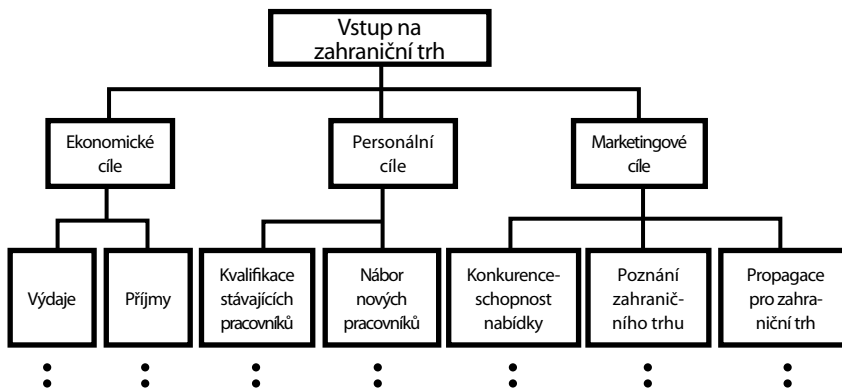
Vstup na zahraniční trh

Ekonomické cíle

Personální cíle

Marketingové cíle

Výdaje

Příjmy

Kvalifikace stávajících pracovníků

Nábor nových pracovníků

Konkurenceschopnost nabídky

Poznání zahraničního trhu

Propagace pro zahraniční trh